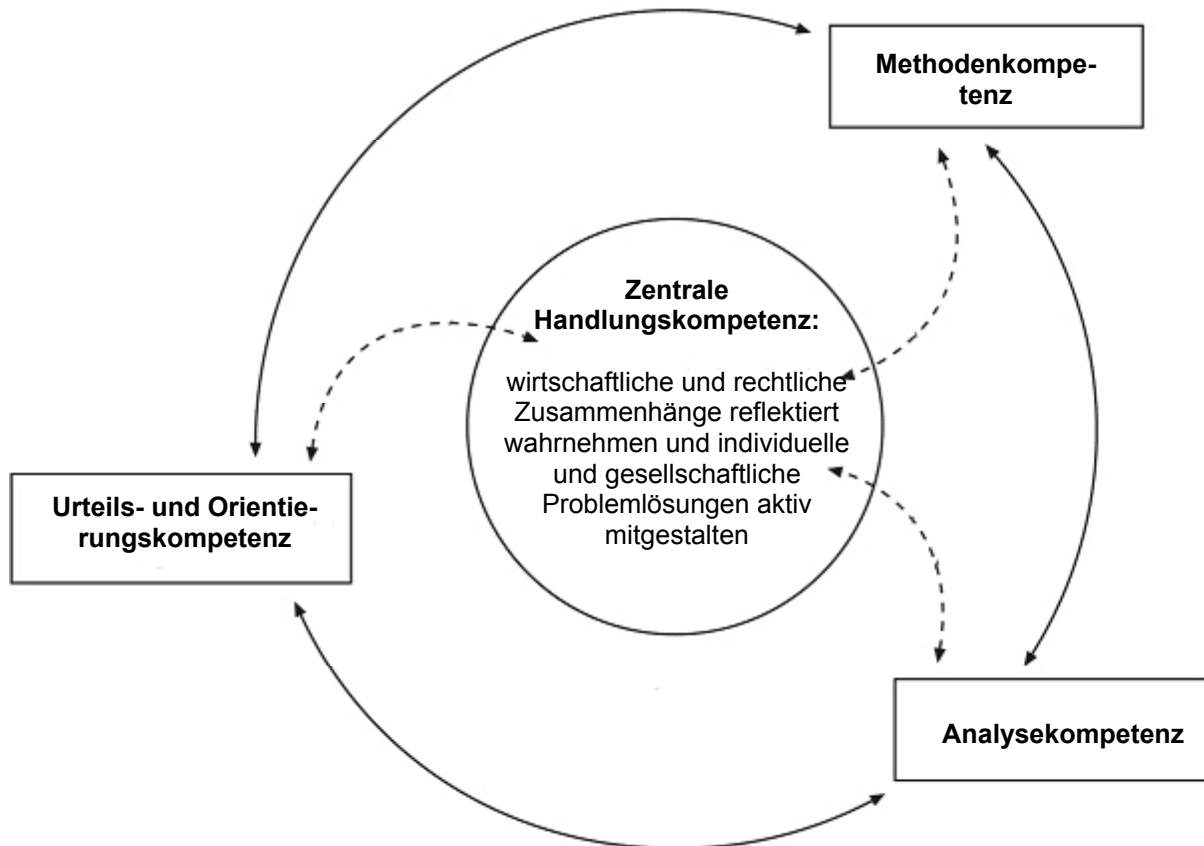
Methodenkompetenz

Zentrale Handlungskompetenz:

wirtschaftliche und rechtliche Zusammenhänge reflektiert wahrnehmen und individuelle und gesellschaftliche Problemlösungen aktiv mitgestalten

Urteils- und Orientierungskompetenz

Analysekompetenz